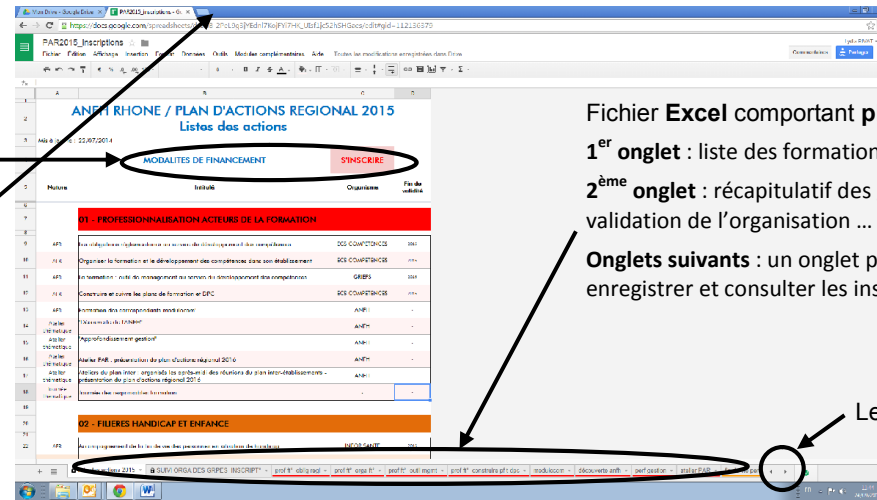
PAR2015_Inscriptions

Fichier Édition Affichage Insertion Format Données Outils Modules complémentaires Aide Toutes les modifications ont été enregistrées dans Drive

ANFH RHONE / PLAN D'ACTIONS REGIONAL 2015
Listes des actions

Mis à jour le : 22/07/2014

MODALITES DE FINANCEMENT

S'INSCRIRE

Nature | Intitulé | Organisme | Fin de validité

01 - PROFESSIONNALISATION ACTEURS DE LA FORMATION

AFR | Les dispositifs réglementaires au service du développement des compétences | DES COMPETENCES | 2015
AFR | Organiser la formation et le développement des compétences dans son établissement | DES COMPETENCES | 2015
AFR | La formation : outil de management au service du développement des compétences | GRIEPS | 2015
AFR | Construire et suivre les plans de formation et DPC | DES COMPETENCES | 2015
AFR | Formation des correspondants territoriaux | ANFH | -
Atelier thématique | "Découverte de l'ANFH" | ANFH | -
Atelier thématique | "Approfondissement gestion" | ANFH | -
Atelier thématique | Atelier PAR : présentation du plan d'actions régional 2016 | ANFH | -
Atelier thématique | Ateliers du plan inter : organisés lors des réunions du plan inter-établissements - présentation du plan d'actions régional 2016 | ANFH | -
Journée thématique | Journée des responsables formation | - | -

02 - FILIERES HANDICAP ET ENFANCE

AFR | Accompagnement de fin de vie des personnes en situation de handicap | INCOR SANTE | 2015

SUIVI ORGA DES GRPES INSCRIPT | prof fr obligreql | prof fr orga fr | prof fr outil mgmt | prof fr construire pfc dpc | modulocom | découverte anfh | perf gestion | atelier PAR

Fichier Excel comportant p

1$^{er}$ onglet : liste des formation

2$^{ème}$ onglet : récapitulatif des validation de l'organisation …

Onglets suivants : un onglet p enregistrer et consulter les ins

Le